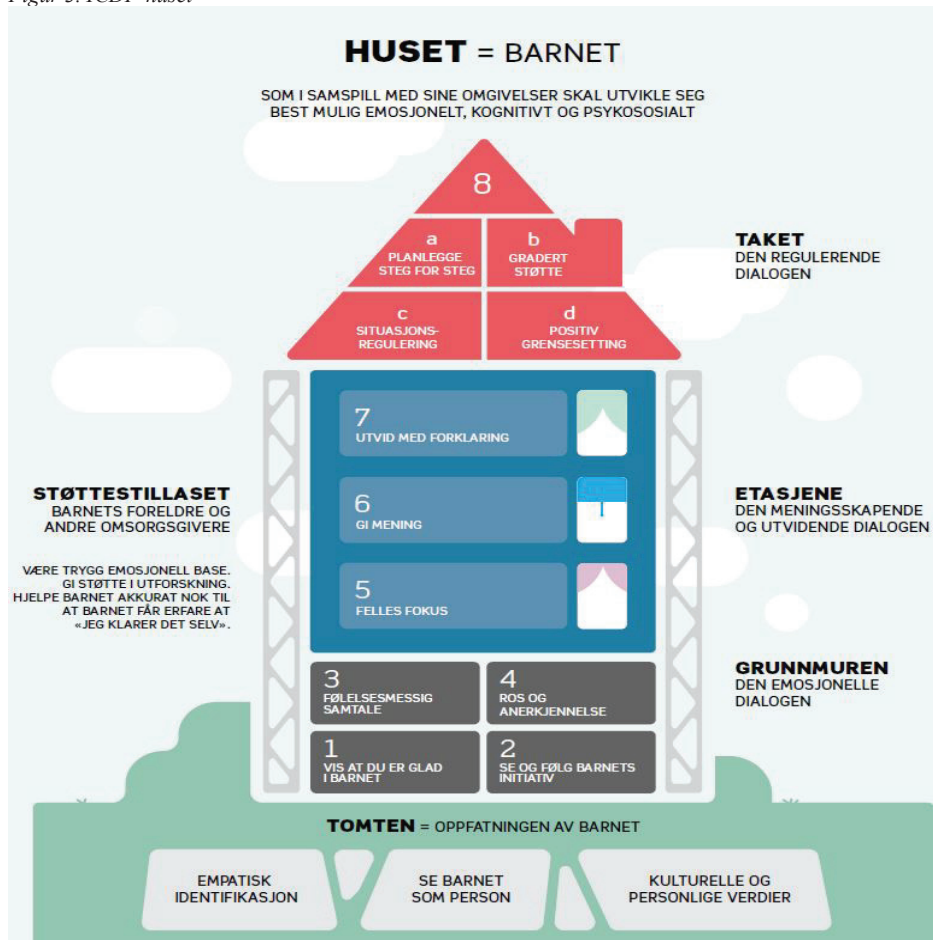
Figur 3: ICDP-huset

HUSET = BARNET

SOM I SAMSPILL MED SINE OMGIVELSER SKAL UTVIKLE SEG BEST MULIG EMOSJONELT, KOGNITIVT OG PSYKOSOSIALT

8

a
PLANLEGGE STEG FOR STEG

b
GRADERT STØTTE

c
SITUASJONS-REGULERING

d
POSITIV GRENSESETTING

TAKET
DEN REGULERENDE DIALOGEN

7
UTVID MED FORKLARING

6
GI MENING

5
FELLES FOKUS

STØTTESTILLASET
BARNETS FORELDRE OG ANDRE OMSORGSGIVERE

VÆRE TRYGG EMOSJONELL BASE. GI STØTTE I UTFORSKNING. HJELPE BARNET AKKURAT NOK TIL AT BARNET FÅR ERFARE AT «JEG KLARER DET SELV».

ETASJENE
DEN MENINGSSKAPENDE OG UTVIDENDE DIALOGEN

3
FØLELSESMESSIG SAMTALE

4
ROS OG ANERKJENNELSE

1
VIS AT DU ER GLAD I BARNET

2
SE OG FØLG BARNETS INITIATIV

GRUNNMUREN
DEN EMOSJONELLE DIALOGEN

TOMTEN = OPPFATNINGEN AV BARNET

EMPATISK IDENTIFIKASJON

SE BARNET SOM PERSON

KULTURELLE OG PERSONLIGE VERDIER